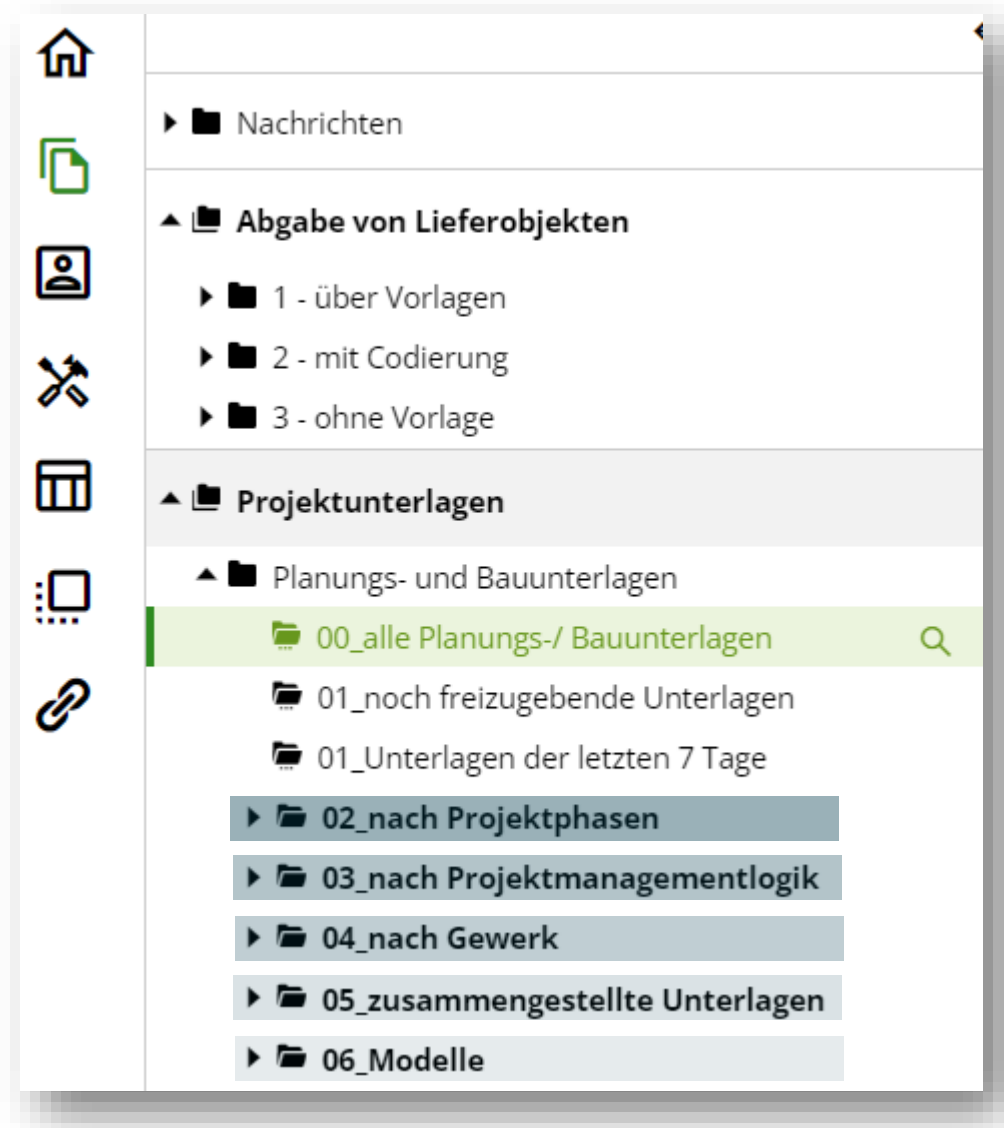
Nachrichten

Abgabe von Lieferobjekten

1 - über Vorlagen

2 - mit Codierung

3 - ohne Vorlage

Projektunterlagen

Planungs- und Bauunterlagen

00_alle Planungs-/ Bauunterlagen

01_noch freizugebende Unterlagen

01_Unterlagen der letzten 7 Tage

02_nach Projektphasen

03_nach Projektmanagementlogik

04_nach Gewerk

05_zusammengestellte Unterlagen

06_Modelle